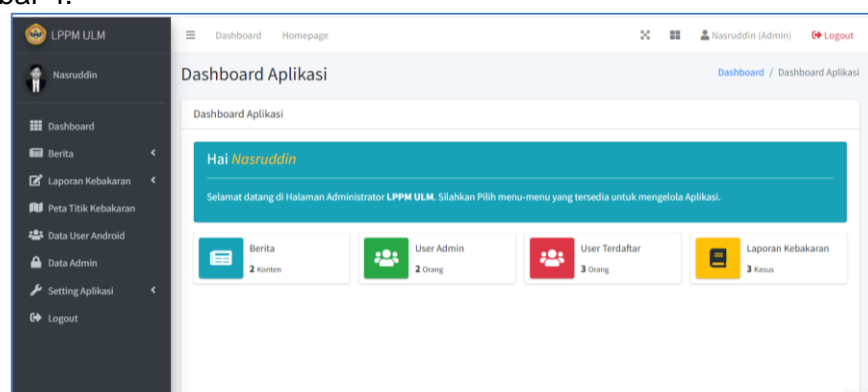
bar 4.

LPPM ULM

Nasruddin

Dashboard
Berita
Laporan Kebakaran
Peta Titik Kebakaran
Data User Android
Data Admin
Setting Aplikasi
Logout

Dashboard Homepage

Nasruddin (Admin) Logout

Dashboard Aplikasi

Dashboard / Dashboard Aplikasi

Dashboard Aplikasi

Hai Nasruddin

Selamat datang di Halaman Administrator LPPM ULM. Silahkan Pilih menu-menu yang tersedia untuk mengelola Aplikasi.

Berita
2 Konten

User Admin
2 Orang

User Terdaftar
3 Orang

Laporan Kebakaran
3 Kasus